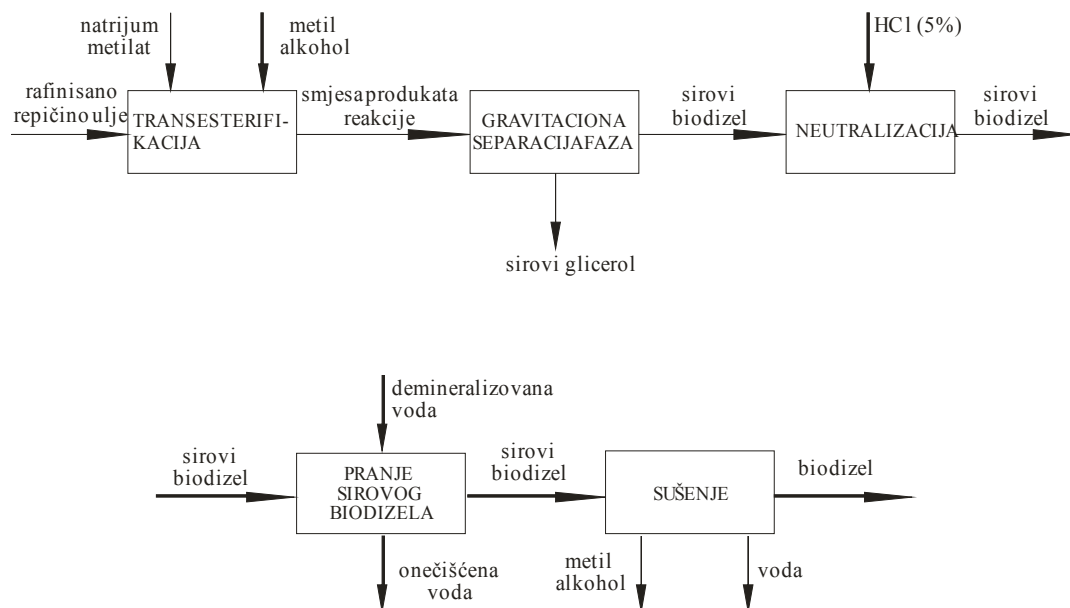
natrijum metilat

metil alkohol

HCl (5%)

rafinisano repičino ulje

TRANSESTERIFIKACIJA

smjesa produkata reakcije

GRAVITACIONA SEPARACIJA FAZA

sirovi biodizel

NEUTRALIZACIJA

sirovi biodizel

sirovi glicerol

demineralizovana voda

sirovi biodizel

PRANJE SIROVOG BIODIZELA

sirovi biodizel

SUŠENJE

biodizel

onečišćena voda

metil alkohol

voda